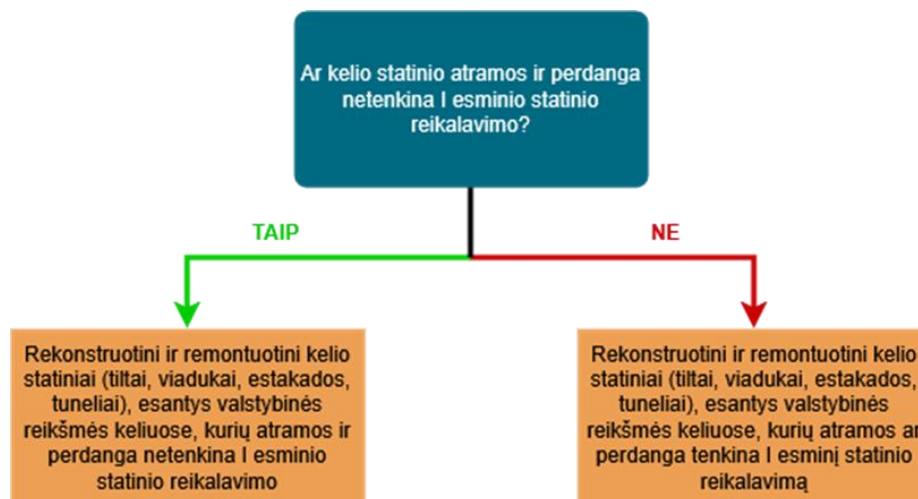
Ar kelio statinio atramos ir perdanga netenkina I esminio statinio reikalavimo?

TAIP

NE

Rekonstruotini ir remontuotini kelio statiniai (tiltai, viadukai, estakados, tuneliai), esantys valstybinės reikšmės keliuose, kurių atramos ir perdanga netenkina I esminio statinio reikalavimo

Rekonstruotini ir remontuotini kelio statiniai (tiltai, viadukai, estakados, tuneliai), esantys valstybinės reikšmės keliuose, kurių atramos ar perdanga tenkina I esminį statinio reikalavimą